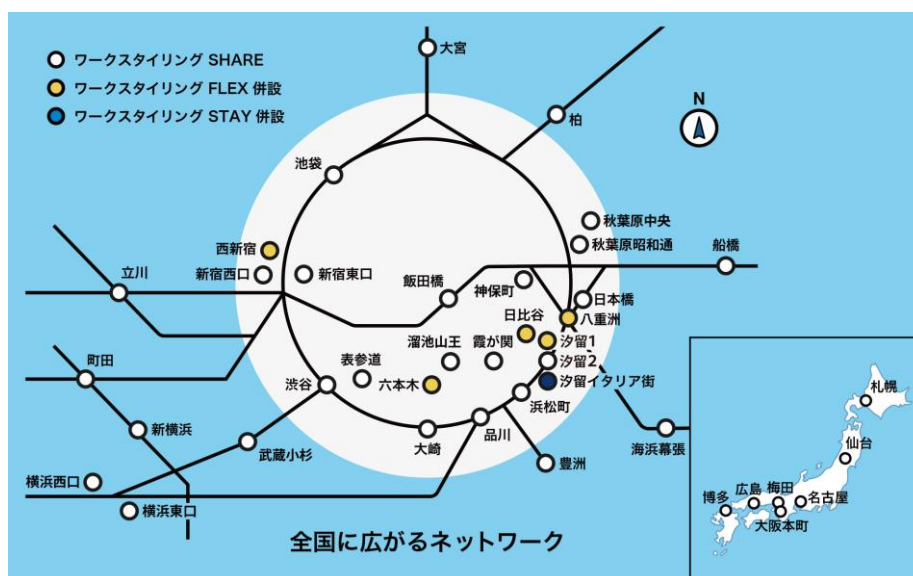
ワークスタイリング SHARE
ワークスタイリング FLEX 併設
ワークスタイリング STAY 併設

N

大宮
柏
池袋
秋葉原中央
秋葉原昭和通
西新宿
船橋
立川
新宿西口
新宿東口
飯田橋
神保町
日本橋
日比谷
八重洲
溜池山王
霞が関
汐留1
汐留2
町田
表参道
汐留イタリア街
渋谷
六本木
浜松町
新横浜
品川
海浜幕張
大崎
武蔵小杉
豊洲
横浜西口
横浜東口

札幌
仙台
博多
広島
梅田
名古屋
大阪本町

全国に広がるネットワーク